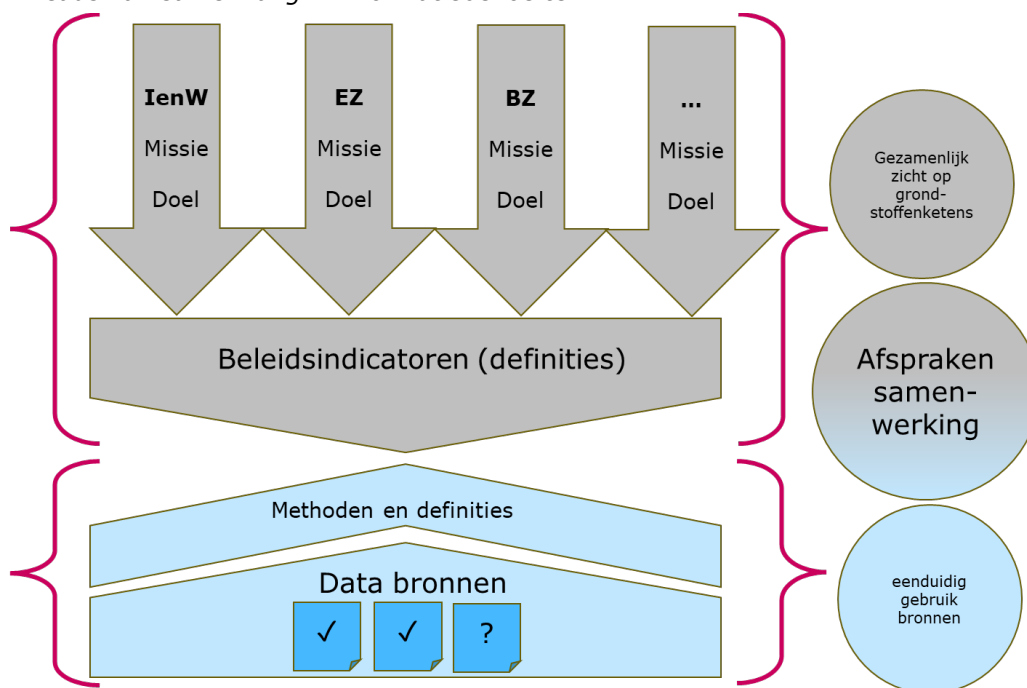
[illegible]

**IenW**
Missie
Doel

**EZ**
Missie
Doel

**BZ**
Missie
Doel

**...**
Missie
Doel

Gezamenlijk zicht op grondstoffenketens

Beleidsindicatoren (definities)

Afspraken samenwerking

Methoden en definities

Data bronnen

✓ ✓ ?

eenduidig gebruik bronnen